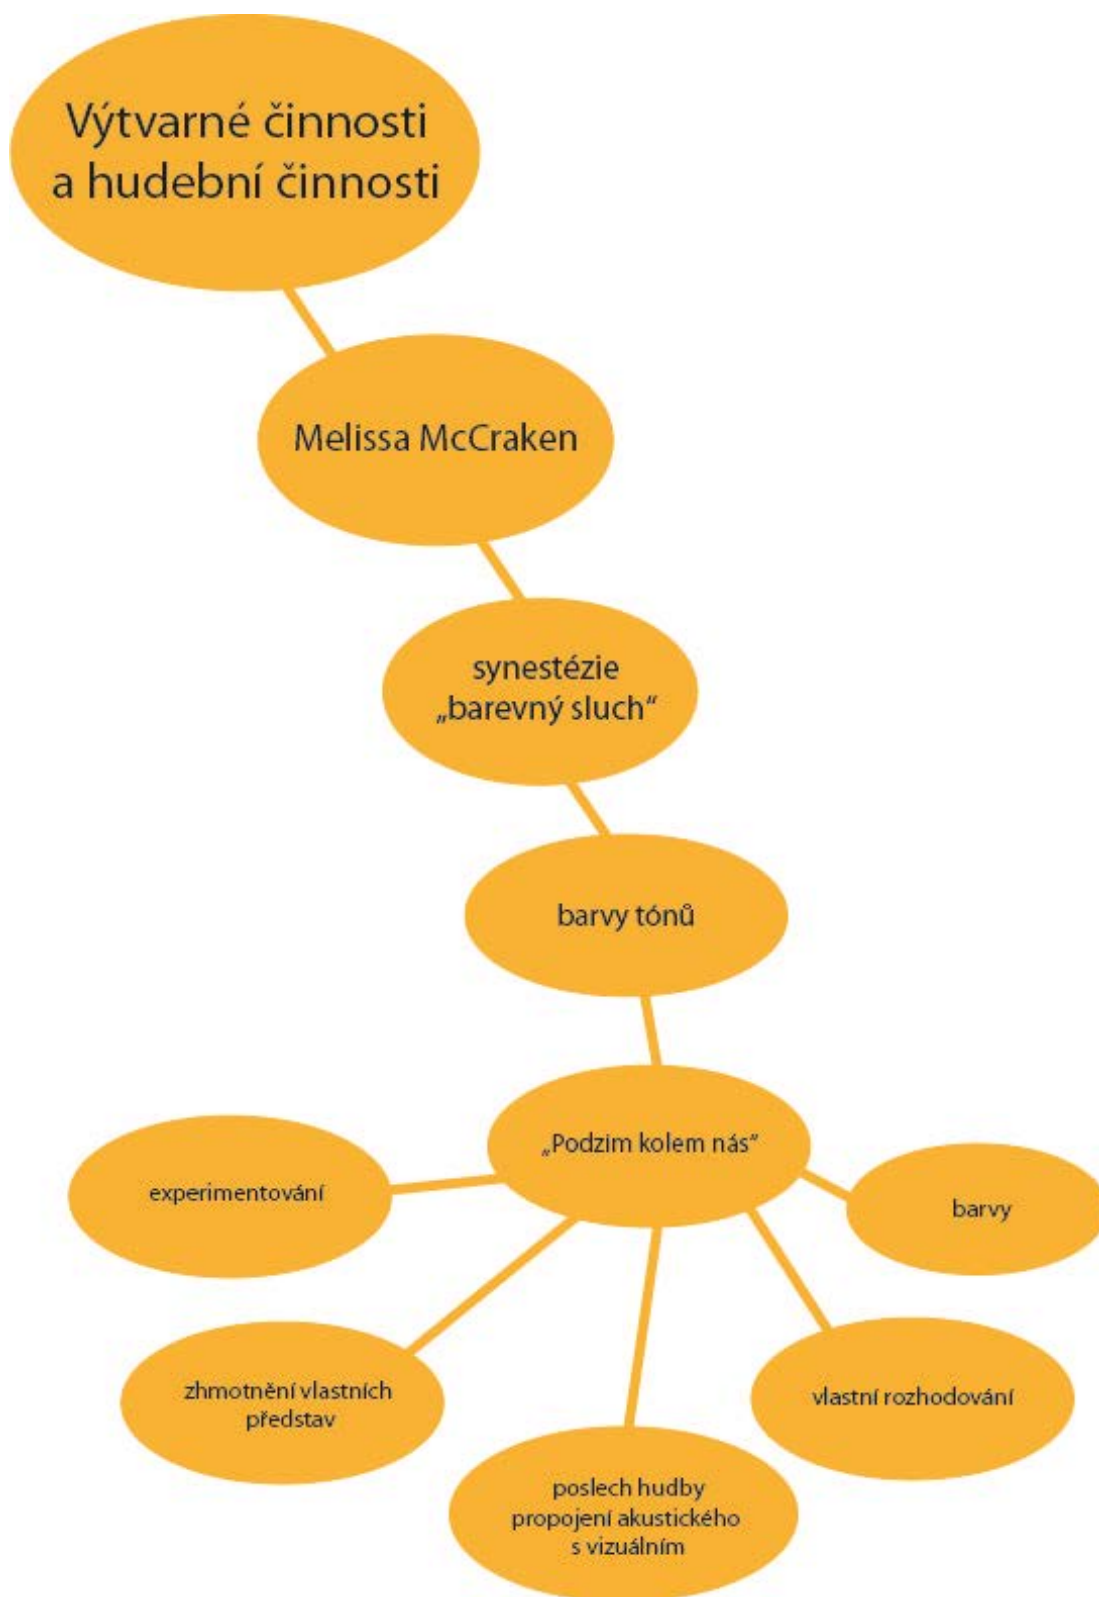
Výtvarné činnosti a hudební činnosti

Melissa McCraken

synestézie „barevný sluch"

barvy tónů

„Podzim kolem nás"

experimentování

barvy

zhmotnění vlastních představ

vlastní rozhodování

poslech hudby propojení akustického s vizuálním